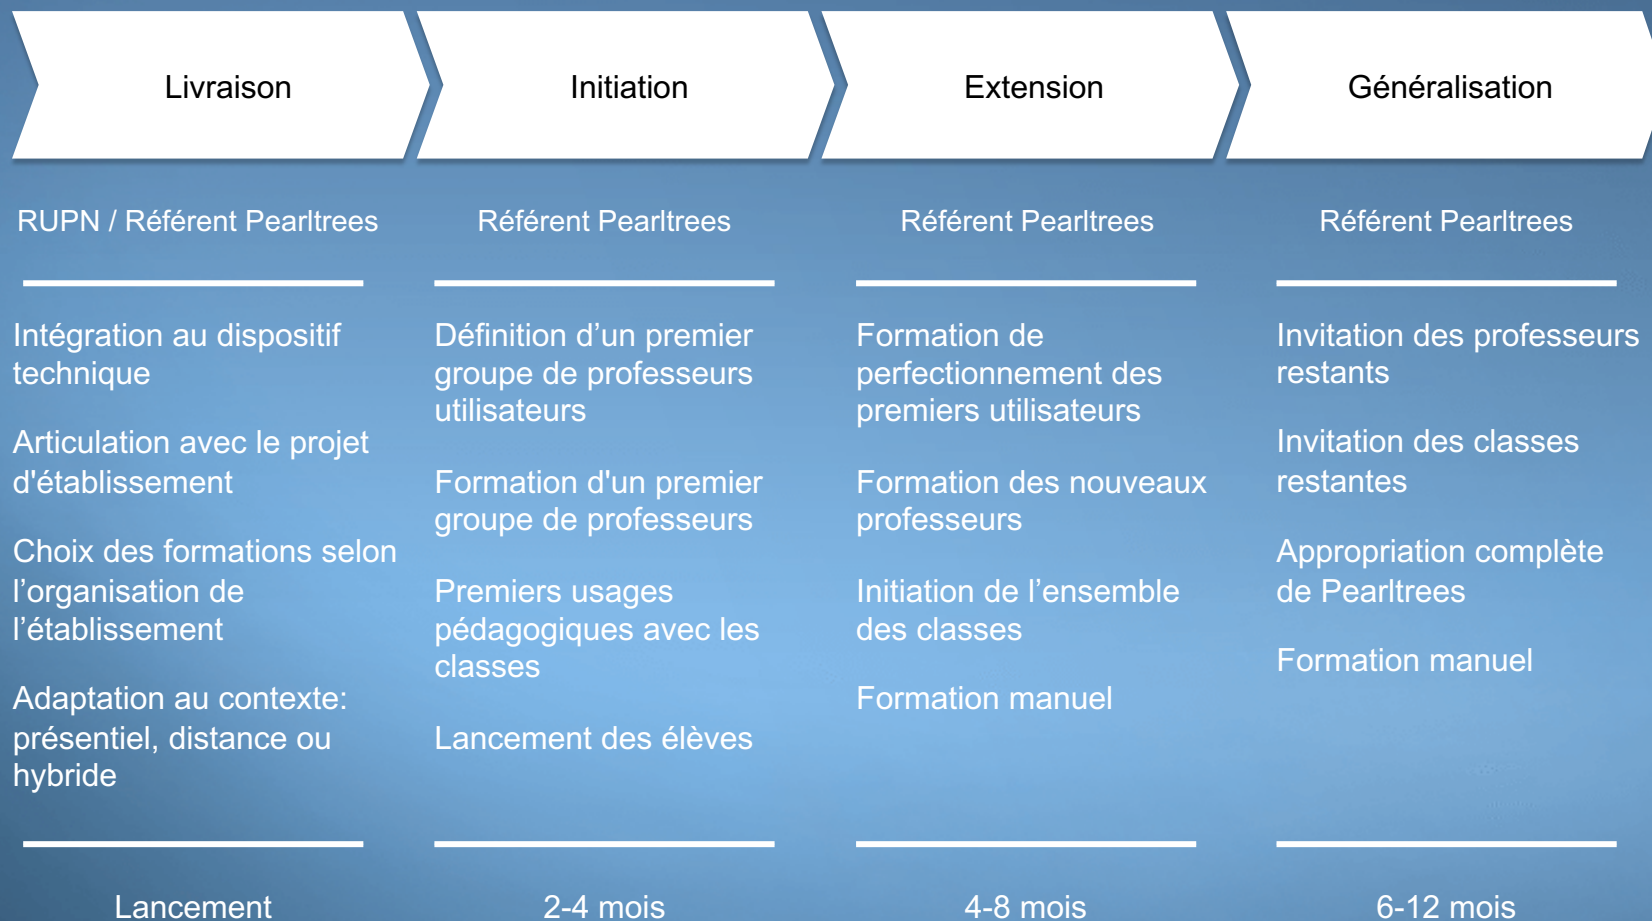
Livraison

RUPN / Référent Pearltrees

Intégration au dispositif technique

Articulation avec le projet d'établissement

Choix des formations selon l’organisation de l’établissement

Adaptation au contexte: présentiel, distance ou hybride

Lancement

Initiation

Référent Pearltrees

Définition d’un premier groupe de professeurs utilisateurs

Formation d'un premier groupe de professeurs

Premiers usages pédagogiques avec les classes

Lancement des élèves

2-4 mois

Extension

Référent Pearltrees

Formation de perfectionnement des premiers utilisateurs

Formation des nouveaux professeurs

Initiation de l’ensemble des classes

Formation manuel

4-8 mois

Généralisation

Référent Pearltrees

Invitation des professeurs restants

Invitation des classes restantes

Appropriation complète de Pearltrees

Formation manuel

6-12 mois